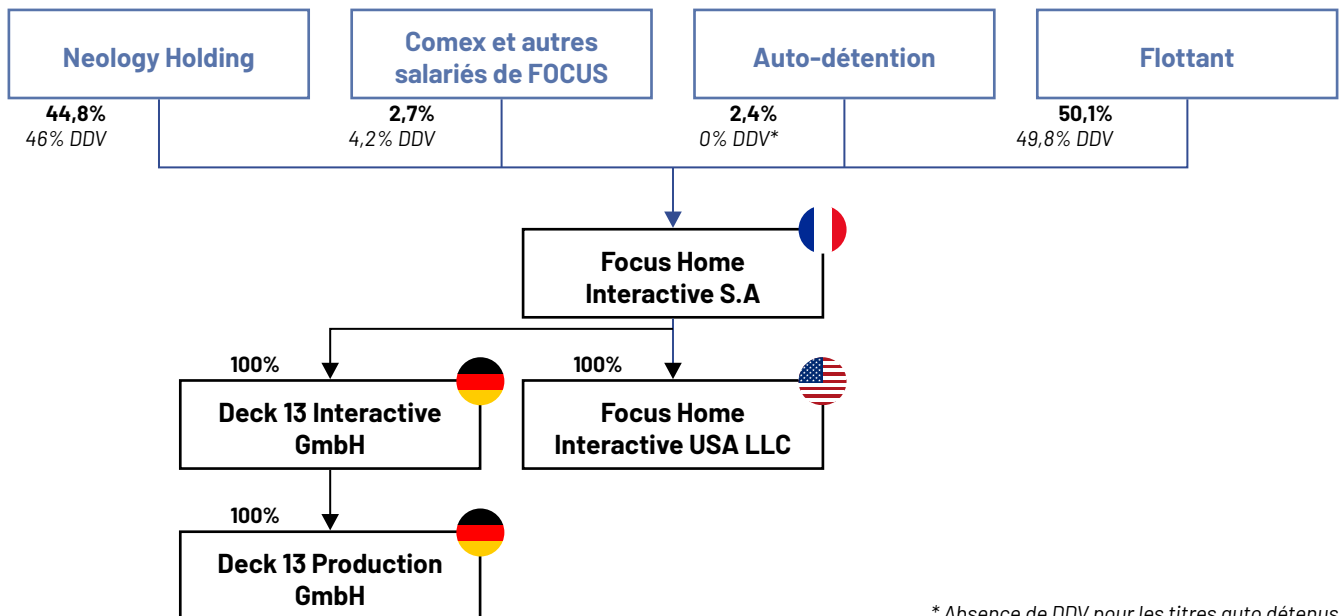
Neology Holding

Comex et autres salariés de FOCUS

Auto-détention

Flottant

44,8%
46% DDV

2,7%
4,2% DDV

2,4%
0% DDV*

50,1%
49,8% DDV

Focus Home Interactive S.A

100%

Deck 13 Interactive GmbH

100%

Focus Home Interactive USA LLC

100%

Deck 13 Production GmbH

* Absence de DDV pour les titres auto détenus